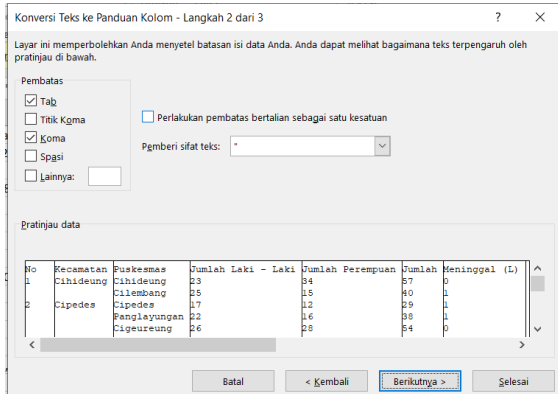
Konversi Teks ke Panduan Kolom - Langkah 2 dari 3

?

Layar ini memperbolehkan Anda menyetel batasan isi data Anda. Anda dapat melihat bagaimana teks terpengaruh oleh pratinjau di bawah.

Pembatas

Tab

Titik Koma

Koma

Spasi

Lainnya:

Perlakukan pembatas bertalian sebagai satu kesatuan

Pemberi sifat teks: "

Pratinjau data

| No | Kecamatan | Puskesmas | Jumlah Laki - Laki | Jumlah Perempuan | Jumlah | Meninggal (L) |
|---|---|---|---|---|---|---|
| 1 | Cihideung | Cihideung | 23 | 34 | 57 | 0 |
| | | Cilembang | 25 | 15 | 40 | 1 |
| 2 | Cipedes | Cipedes | 17 | 12 | 29 | 1 |
| | | Panglayungan | 22 | 16 | 38 | 1 |
| | | Cigeureung | 26 | 28 | 54 | 0 |

Batal

< Kembali

Berikutnya >

Selesai